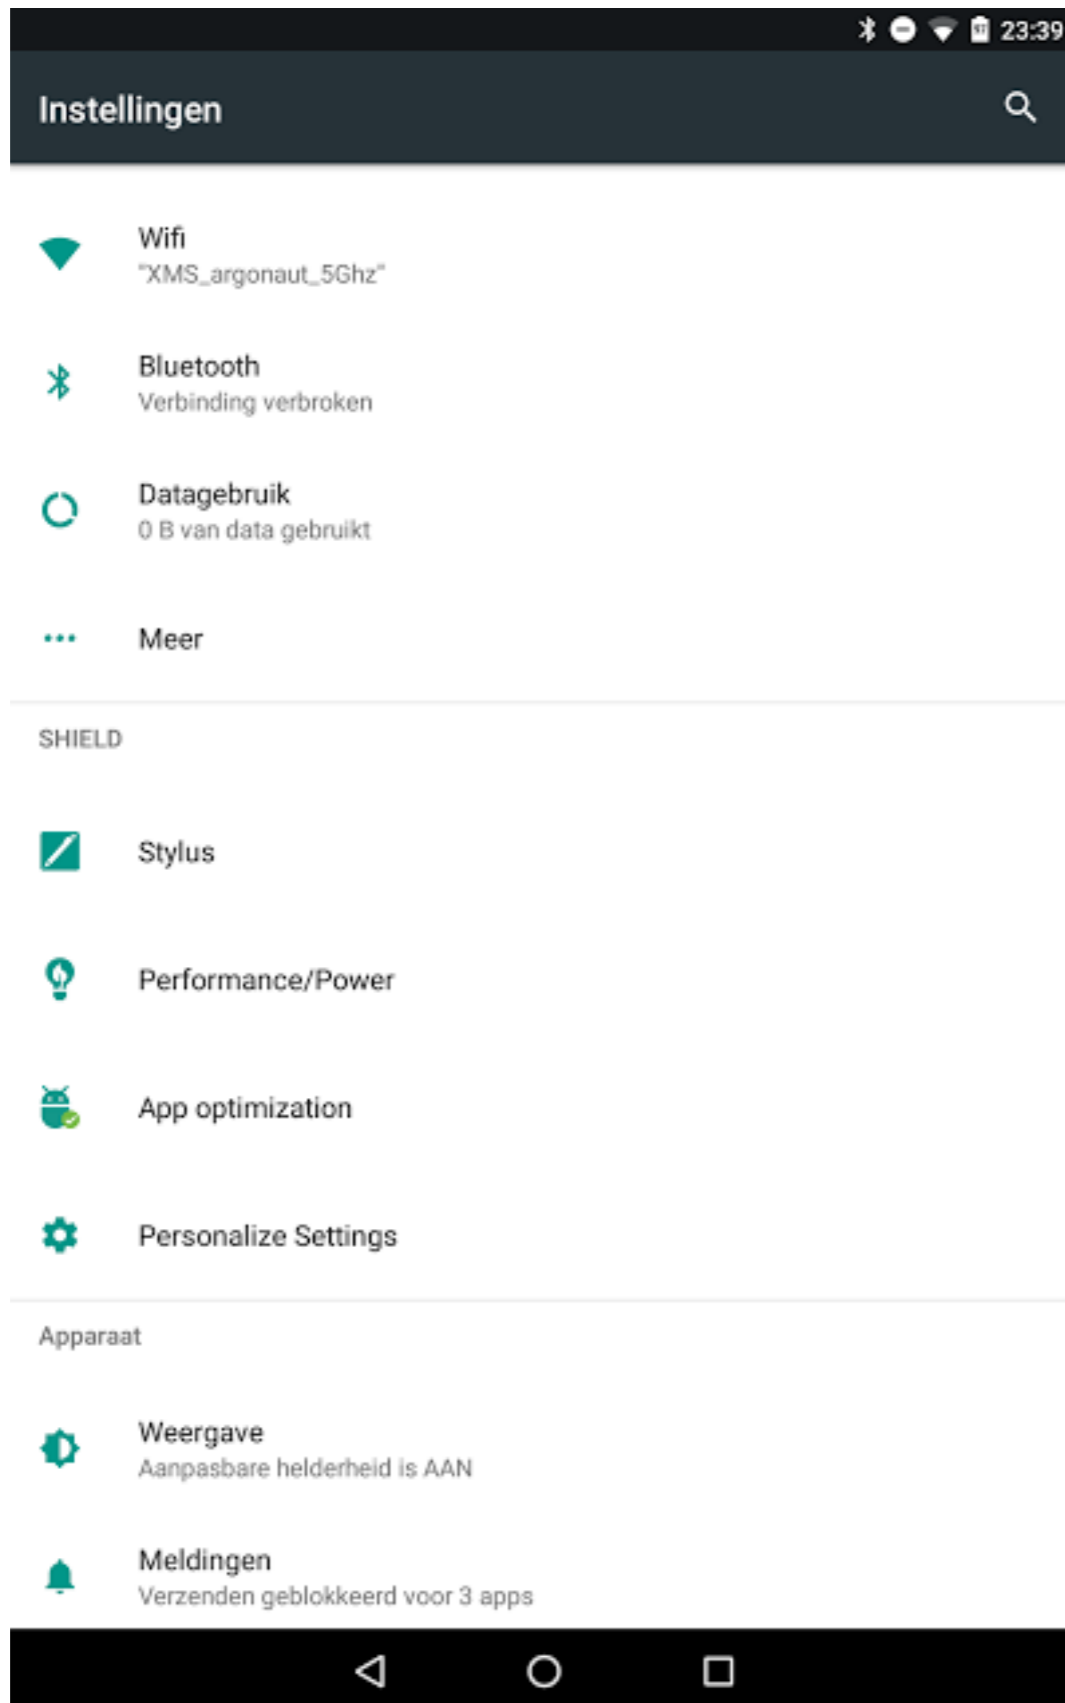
23:39

Instellingen

Wifi
"XMS_argonaut_5Ghz"

Bluetooth
Verbinding verbroken

Datagebruik
0 B van data gebruikt

Meer

SHIELD

Stylus

Performance/Power

App optimization

Personalize Settings

Apparaat

Weergave
Aanpasbare helderheid is AAN

Meldingen
Verzenden geblokkeerd voor 3 apps